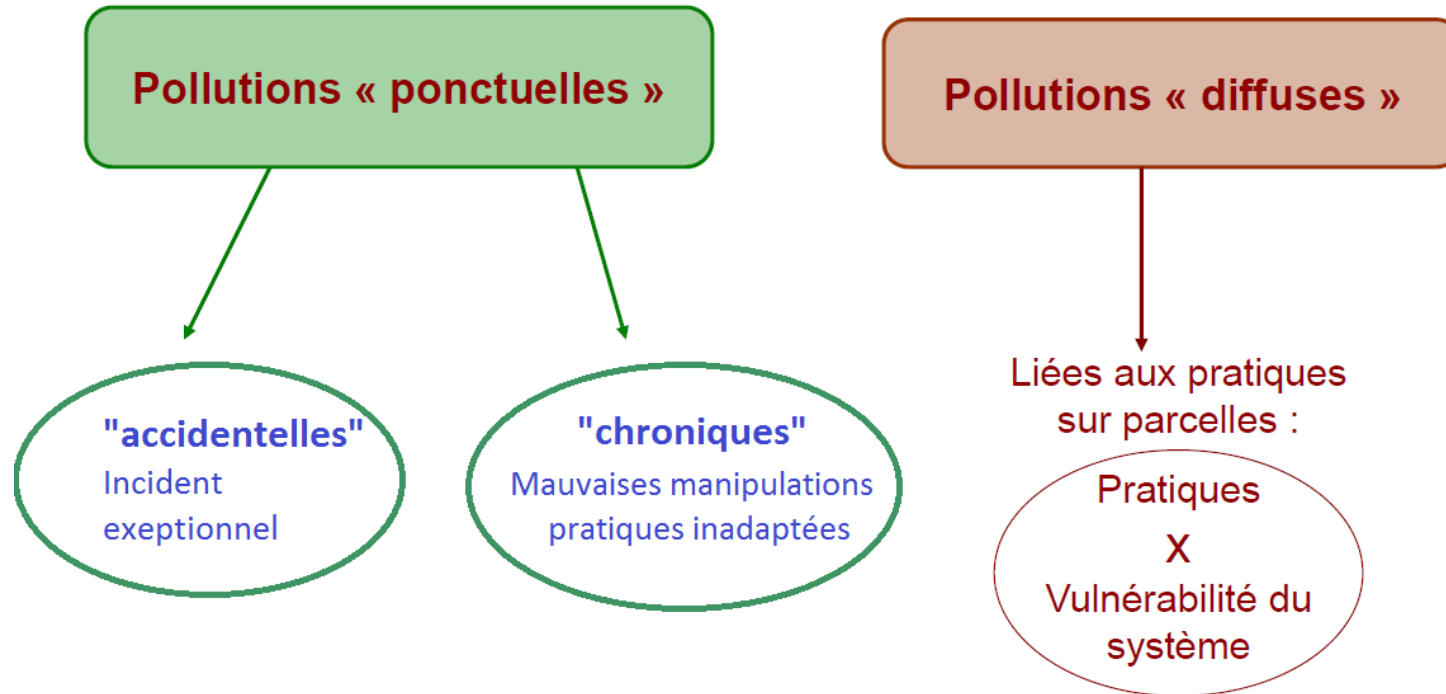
Pollutions « ponctuelles »

Pollutions « diffuses »

"accidentelles"
Incident exeptionnel

"chroniques"
Mauvaises manipulations pratiques inadaptées

Liées aux pratiques sur parcelles :

Pratiques
X
Vulnérabilité du système